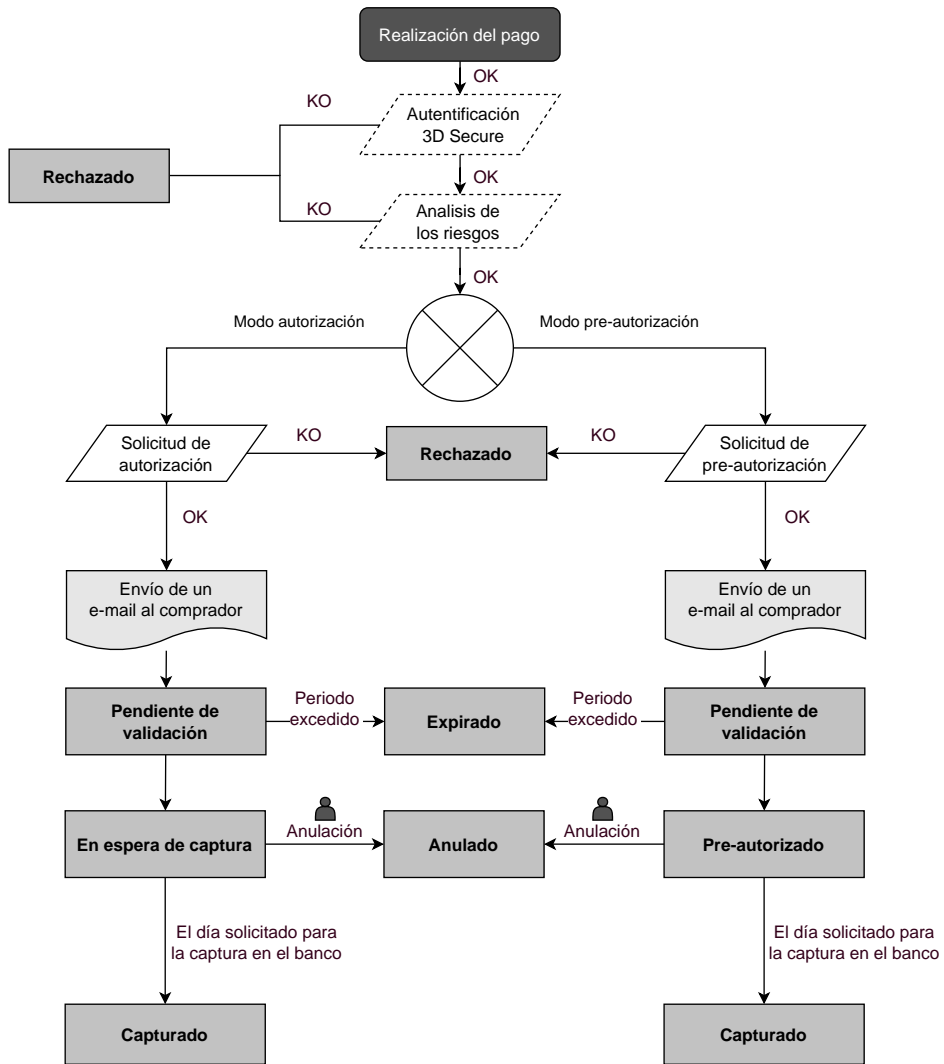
Realización del pago

OK

KO

Autentificación 3D Secure

Rechazado

OK

KO

Analisis de los riesgos

OK

Modo autorización

Modo pre-autorización

Solicitud de autorización

KO

Rechazado

KO

Solicitud de pre-autorización

OK

OK

Envío de un e-mail al comprador

Envío de un e-mail al comprador

Pendiente de validación

Periodo excedido

Expirado

Periodo excedido

Pendiente de validación

En espera de captura

Anulación

Anulado

Anulación

Pre-autorizado

El día solicitado para la captura en el banco

El día solicitado para la captura en el banco

Capturado

Capturado